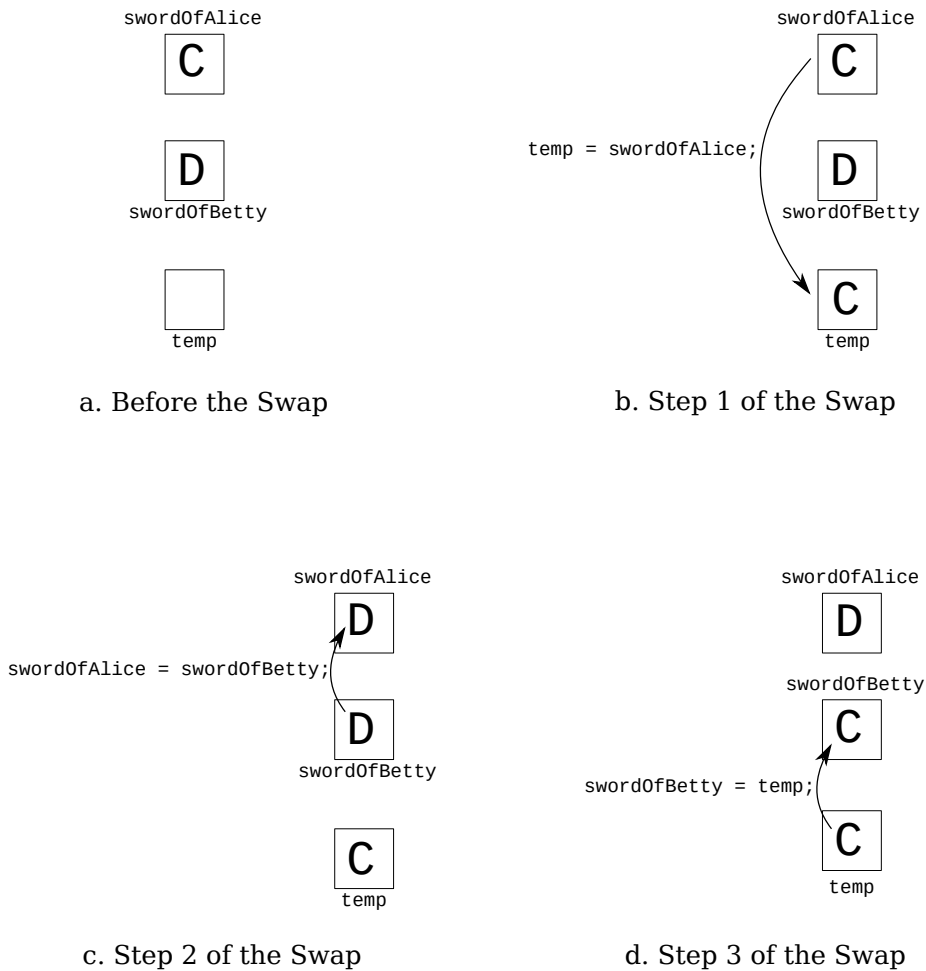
swordOfAlice
C
D
swordOfBetty
temp

a. Before the Swap

swordOfAlice
C
temp = swordOfAlice;
D
swordOfBetty
C
temp

b. Step 1 of the Swap

swordOfAlice
D
swordOfAlice = swordOfBetty;
D
swordOfBetty
C
temp

c. Step 2 of the Swap

swordOfAlice
D
swordOfBetty
C
swordOfBetty = temp;
C
temp

d. Step 3 of the Swap